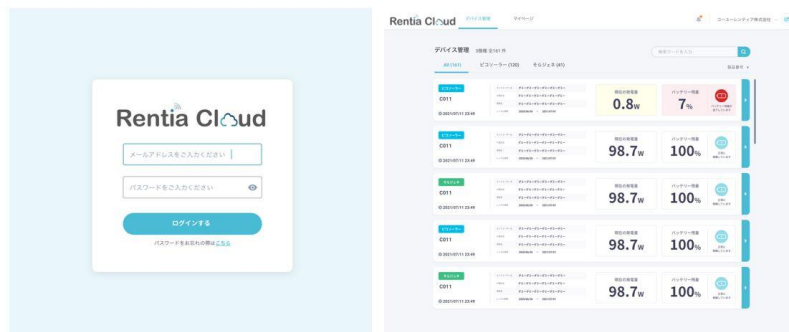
Rentia Cloud

メールアドレスをご入力ください

パスワードをご入力ください

ログインする

パスワードをお忘れの際はこちら

Rentia Cloud デバイス管理 マイページ

コーユーレンティア株式会社

デバイス管理 0件表示 全161件

検索ワードを入力

全て(161) ビジョーラー(120) そらジェネ(41)

並び替え

ビジョーラー
C011
© 2021/07/11 23:49
現在の発電量
0.8w
バッテリー残量
7%

ビジョーラー
C011
© 2021/07/11 23:49
現在の発電量
98.7w
バッテリー残量
100%

そらジェネ
C011
© 2021/07/11 23:49
現在の発電量
98.7w
バッテリー残量
100%

ビジョーラー
C011
© 2021/07/11 23:49
現在の発電量
98.7w
バッテリー残量
100%

そらジェネ
C011
© 2021/07/11 23:49
現在の発電量
98.7w
バッテリー残量
100%